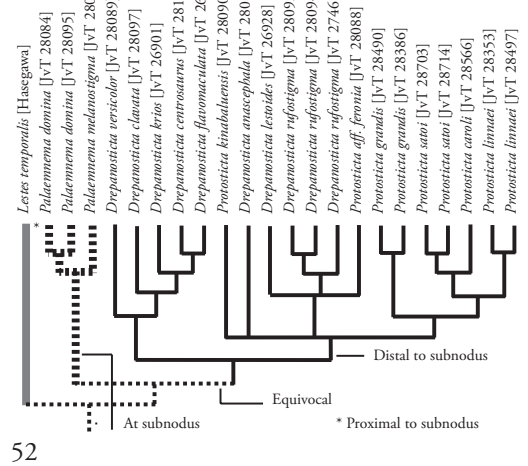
Lestes temporalis [Hasegawa]
Palaemnema domina [JvT 28084]
Palaemnema domina [JvT 28095]
Palaemnema melanostigma [JvT 280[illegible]
Drepanosticta versicolor [JvT 28089]
Drepanosticta clavata [JvT 28097]
Drepanosticta krios [JvT 26901]
Drepanosticta centrosaurus [JvT 281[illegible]
Drepanosticta flavomaculata [JvT 2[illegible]
Protosticta kinabaluensis [JvT 2809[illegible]
Drepanosticta anascephala [JvT 280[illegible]
Drepanosticta lestoides [JvT 26928]
Drepanosticta rufostigma [JvT 2809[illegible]
Drepanosticta rufostigma [JvT 2809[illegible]
Drepanosticta rufostigma [JvT 2746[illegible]
Protosticta aff. feronia [JvT 28088]
Protosticta grandis [JvT 28490]
Protosticta grandis [JvT 28386]
Protosticta satoi [JvT 28703]
Protosticta satoi [JvT 28714]
Protosticta caroli [JvT 28566]
Protosticta linnaei [JvT 28353]
Protosticta linnaei [JvT 28497]

*

Distal to subnodus

Equivocal

At subnodus

* Proximal to subnodus

52